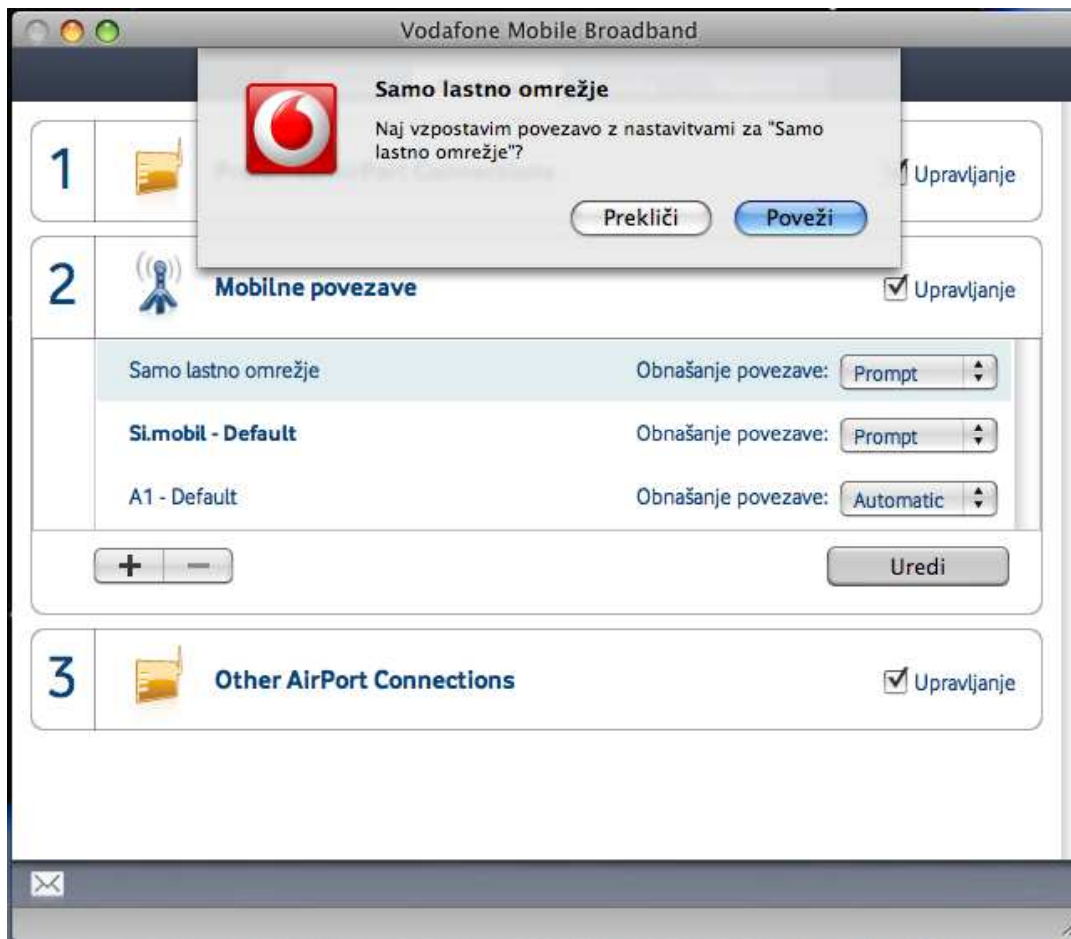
Vodafone Mobile Broadband

Samo lastno omrežje

Naj vzpostavim povezavo z nastavitvami za "Samo lastno omrežje"?

Prekliči

Poveži

1

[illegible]

Upravljanje

2

Mobilne povezave

Upravljanje

Samo lastno omrežje

Obnašanje povezave: Prompt

Si.mobil - Default

Obnašanje povezave: Prompt

A1 - Default

Obnašanje povezave: Automatic

+ −

Uredi

3

Other AirPort Connections

Upravljanje